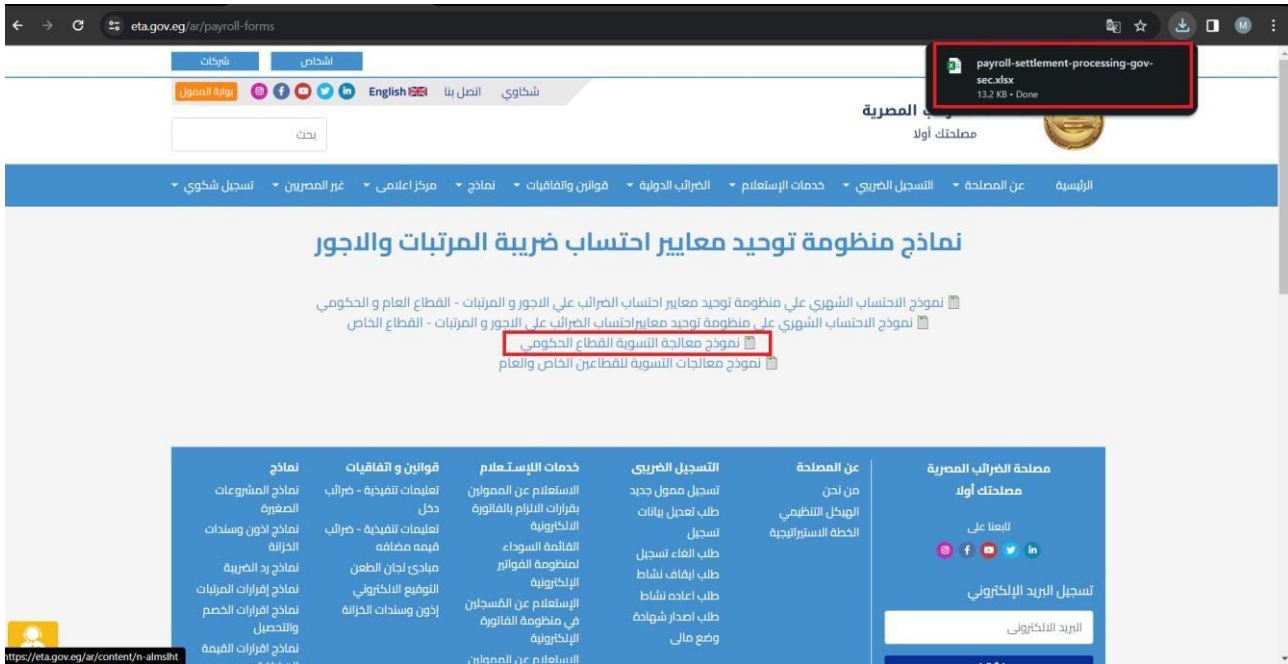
eta.gov.eg/ar/payroll-forms

payroll-settlement-processing-gov-sec.xlsx
13.2 KB • Done

شركات اشخاص

بوابة الممول English شكاوى اتصل بنا

بحث

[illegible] المصرية
مصلحتك أولا

الرئيسية عن المصلحة التسجيل الضريبي خدمات الإستعلام الضرائب الدولية قوانين واتفاقيات نماذج مركز اعلامى غير المصريين تسجيل شكوى

نماذج منظومة توحيد معايير احتساب ضريبة المرتبات والاجور

نموذج الاحتساب الشهري علي منظومة توحيد معايير احتساب الضرائب علي الاجور و المرتبات - القطاع العام و الحكومي
نموذج الاحتساب الشهري علي منظومة توحيد معاييراحتساب الضرائب علي الاجور و المرتبات - القطاع الخاص
نموذج معالجة التسوية القطاع الحكومي
نموذج معالجات التسوية للقطاعين الخاص والعام

مصلحة الضرائب المصرية
مصلحتك أولا
تابعنا على
تسجيل البريد الإلكتروني
البريد الالكتروني

عن المصلحة
من نحن
الهيكل التنظيمي
الخطة الاستراتيجية

التسجيل الضريبي
تسجيل ممول جديد
طلب تعديل بيانات تسجيل
طلب الغاء تسجيل
طلب ايقاف نشاط
طلب اعاده نشاط
طلب اصدار شهادة وضع مالي

خدمات الإستعلام
الاستعلام عن الممولين بقرارات الالزام بالفاتورة الالكترونية
القائمة السوداء لمنظومة الفواتير الإلكترونية
الإستعلام عن المسجلين في منظومة الفاتورة الإلكترونية
الاستعلام عن الممولين

قوانين و اتفاقيات
تعليمات تنفيذية - ضرائب دخل
تعليمات تنفيذية - ضرائب قيمه مضافه
مبادئ لجان الطعن
التوقيع الالكتروني
إذون وسندات الخزانة

نماذج
نماذج المشروعات الصغيرة
نماذج اذون وسندات الخزانة
نماذج رد الضريبة
نماذج إقرارات المرتبات
نماذج اقرارات الخصم والتحصيل
نماذج اقرارات القيمة

https://eta.gov.eg/ar/content/n-almslht